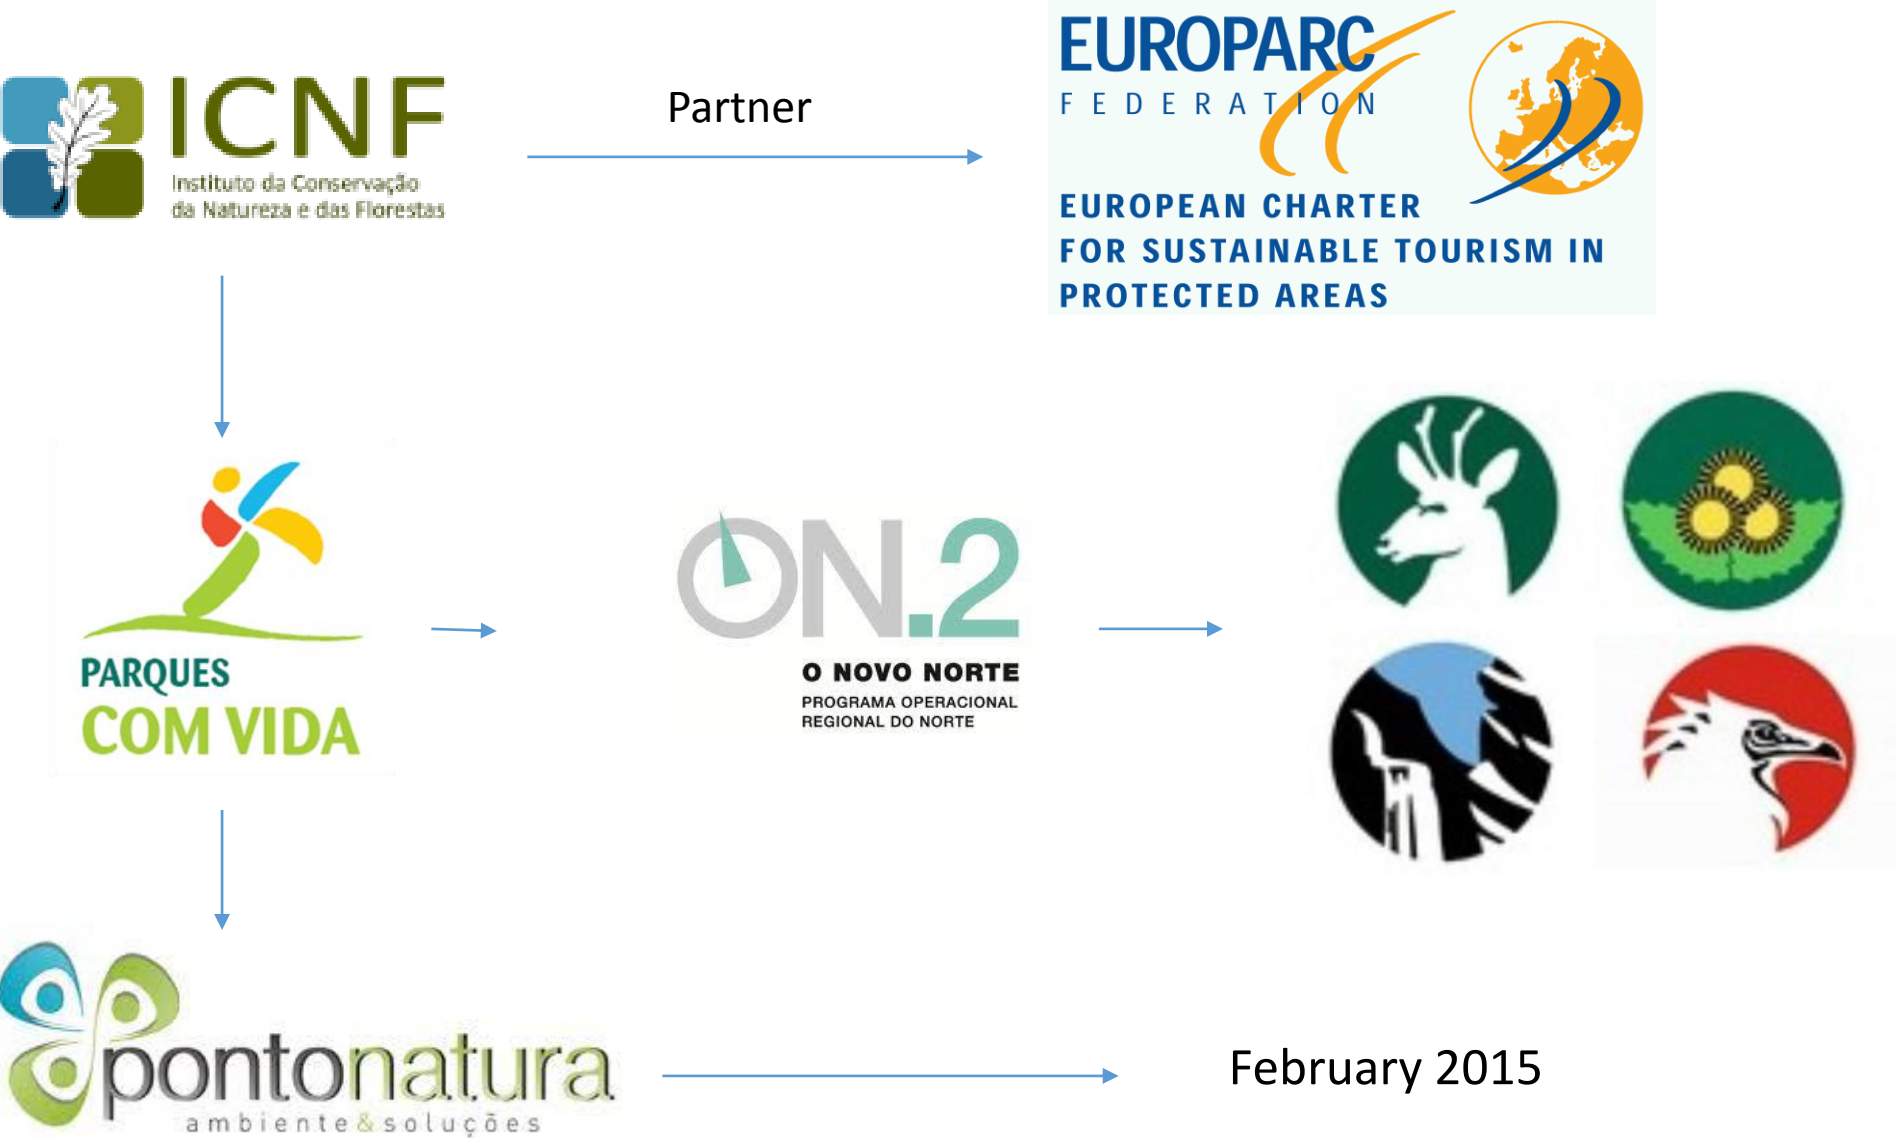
ICNF
Instituto da Conservação da Natureza e das Florestas

Partner

EUROPARC
FEDERATION

EUROPEAN CHARTER FOR SUSTAINABLE TOURISM IN PROTECTED AREAS

PARQUES COM VIDA

ON.2
O NOVO NORTE
PROGRAMA OPERACIONAL REGIONAL DO NORTE

pontonatura
ambiente&soluções

February 2015